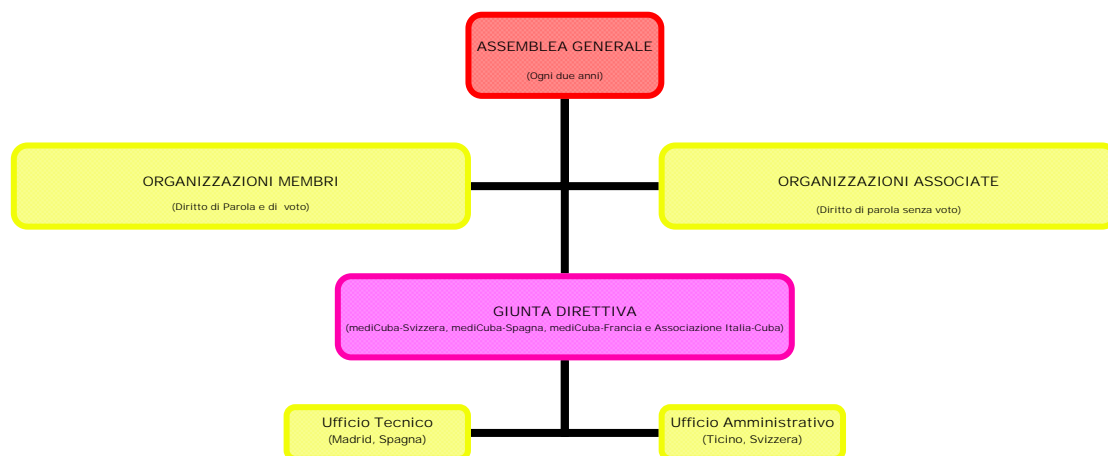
ASSEMBLEA GENERALE
(Ogni due anni)

ORGANIZZAZIONI MEMBRI
(Diritto di Parola e di voto)

ORGANIZZAZIONI ASSOCIATE
(Diritto di parola senza voto)

GIUNTA DIRETTIVA
(mediCuba-Svizzera, mediCuba-Spagna, mediCuba-Francia e Associazione Italia-Cuba)

Ufficio Tecnico
(Madrid, Spagna)

Ufficio Amministrativo
(Ticino, Svizzera)